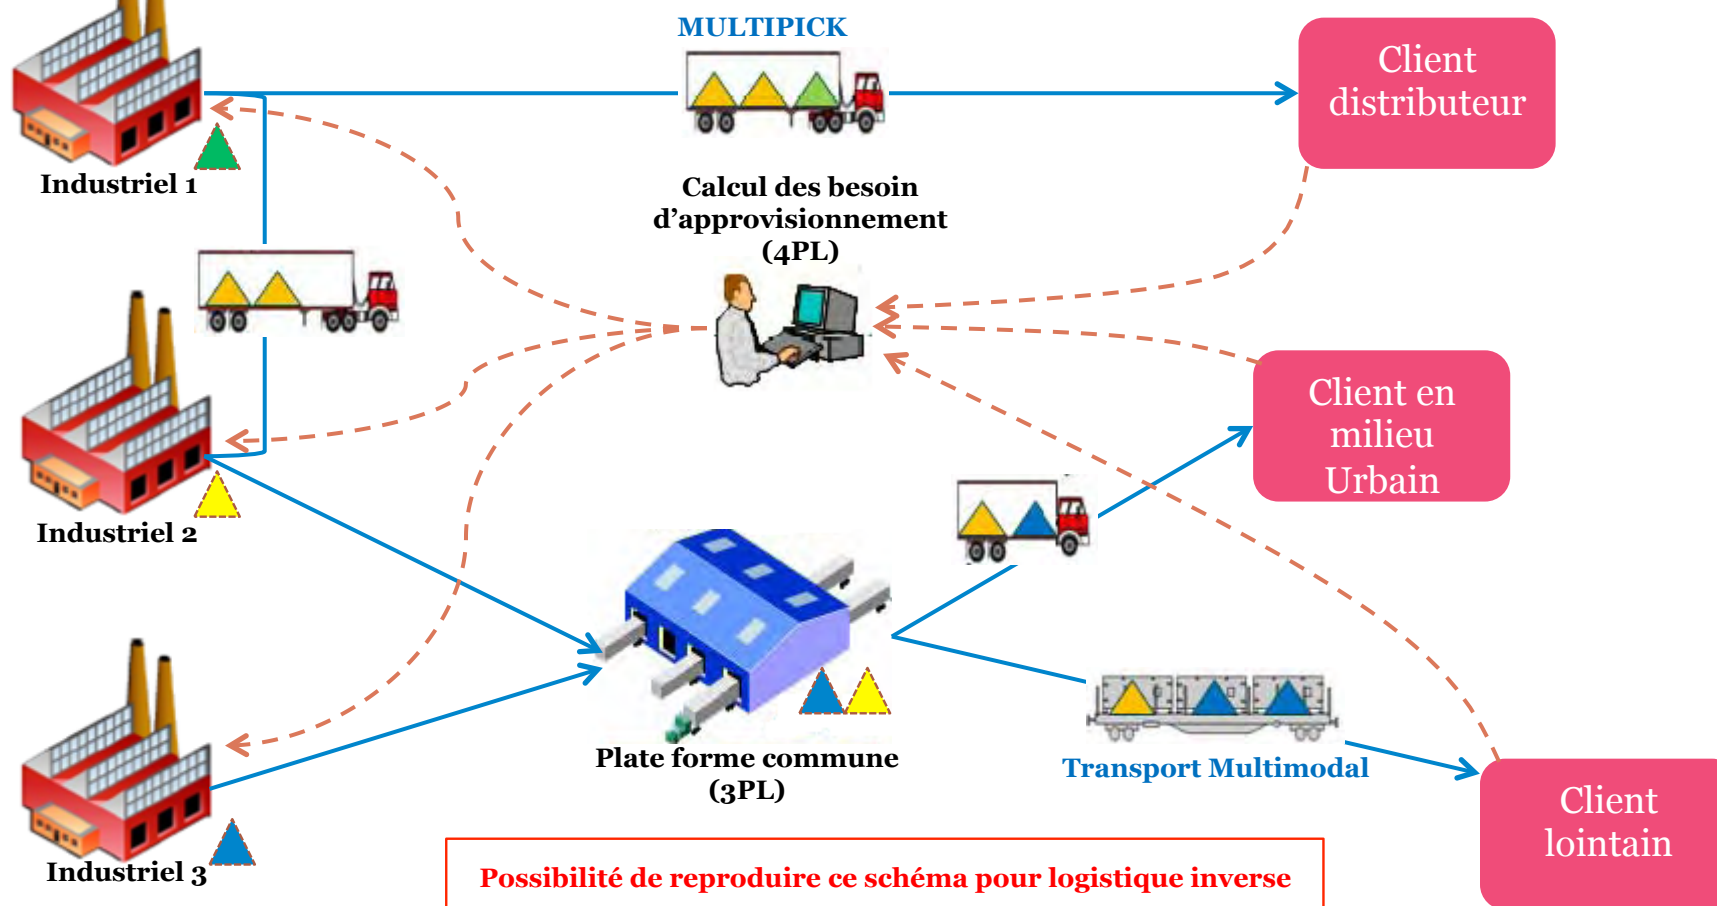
MULTIPICK

Client distributeur

Industriel 1

Calcul des besoin d'approvisionnement (4PL)

Client en milieu Urbain

Industriel 2

Plate forme commune (3PL)

Transport Multimodal

Industriel 3

Client lointain

Possibilité de reproduire ce schéma pour logistique inverse